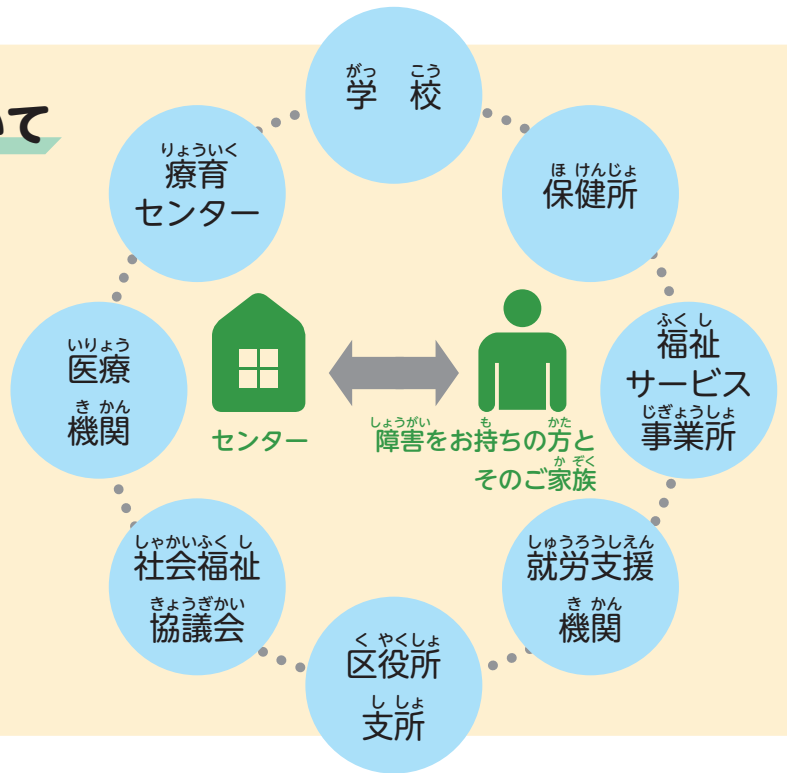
いて

がっこう
学校

ほけんじょ
保健所

りょういく
療育
センター

ふくし
福祉
サービス
じぎょうしょ
事業所

いりょう
医療
きかん
機関

センター

しょうがい も かた
障害をお持ちの方と
かぞく
そのご家族

しゃかいふくし
社会福祉
きょうぎかい
協議会

しゅうろうしえん
就労支援
きかん
機関

くやくしょ
区役所
ししょ
支所